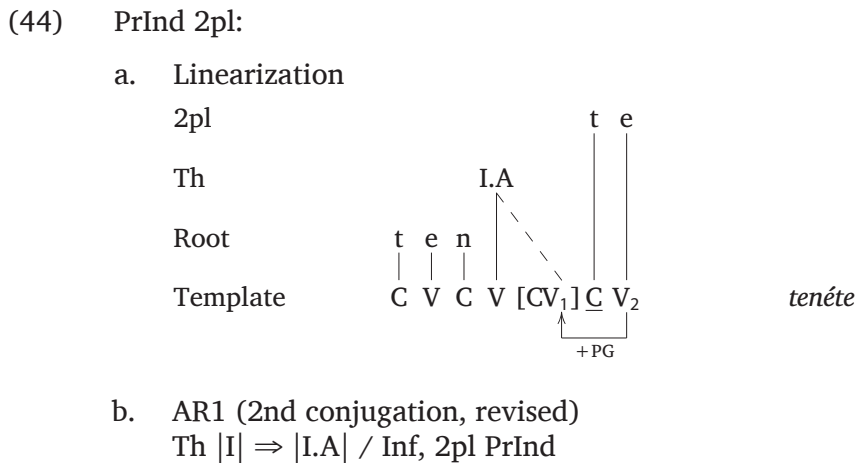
(44) PrInd 2pl:

a. Linearization

2pl t e

Th I.A

Root t e n

Template C V C V [CV$_1$] $\underline{C}$ V$_2$ *tenéte*

+PG

b. AR1 (2nd conjugation, revised)
Th |I| $\Rightarrow$ |I.A| / Inf, 2pl PrInd